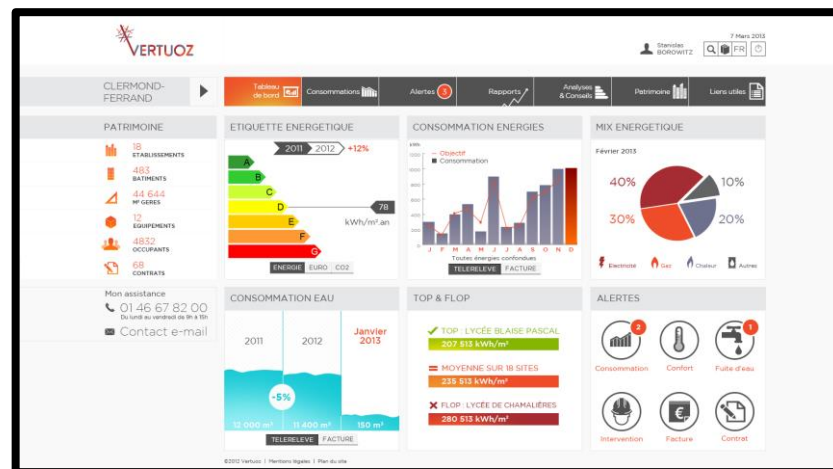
VERTUOZ

Stanislas BOROWITZ

7 Mars 2013

FR

CLERMOND-FERRAND

Tableau de bord | Consommations | Alertes 3 | Rapports | Analyses & Conseils | Patrimoine | Liens utiles

PATRIMOINE

18 ETABLISSEMENTS

483 BATIMENTS

44 644 M² GERES

12 EQUIPEMENTS

4832 OCCUPANTS

68 CONTRATS

ETIQUETTE ENERGETIQUE

2011 | 2012 | +12%

A
B
C
D
E
F
G

78

kWh/m².an

ENERGIE | EURO | CO2

CONSOMMATION ENERGIES

kWh

— Objectif
■ Consommation

J F M A M J J A S O N D

Toutes énergies confondues

TELERELEVE | FACTURE

MIX ENERGETIQUE

Février 2013

40%
10%
30%
20%

Electricité | Gaz | Chaleur | Autres

Mon assistance

01 46 67 82 00

Du lundi au vendredi de 9h à 15h

Contact e-mail

CONSOMMATION EAU

2011 | 2012 | Janvier 2013

-5%

12 000 m³ | 11 400 m³ | 150 m³

TELERELEVE | FACTURE

TOP & FLOP

TOP : LYCÉE BLAISE PASCAL
207 513 kWh/m²

MOYENNE SUR 18 SITES
235 513 kWh/m²

FLOP : LYCÉE DE CHAMALIÈRES
280 513 kWh/m²

ALERTES

2
Consommation

Confort

1
Fuite d'eau

Intervention

Facture

Contrat

©2012 Vertuoz | Mentions légales | Plan du site